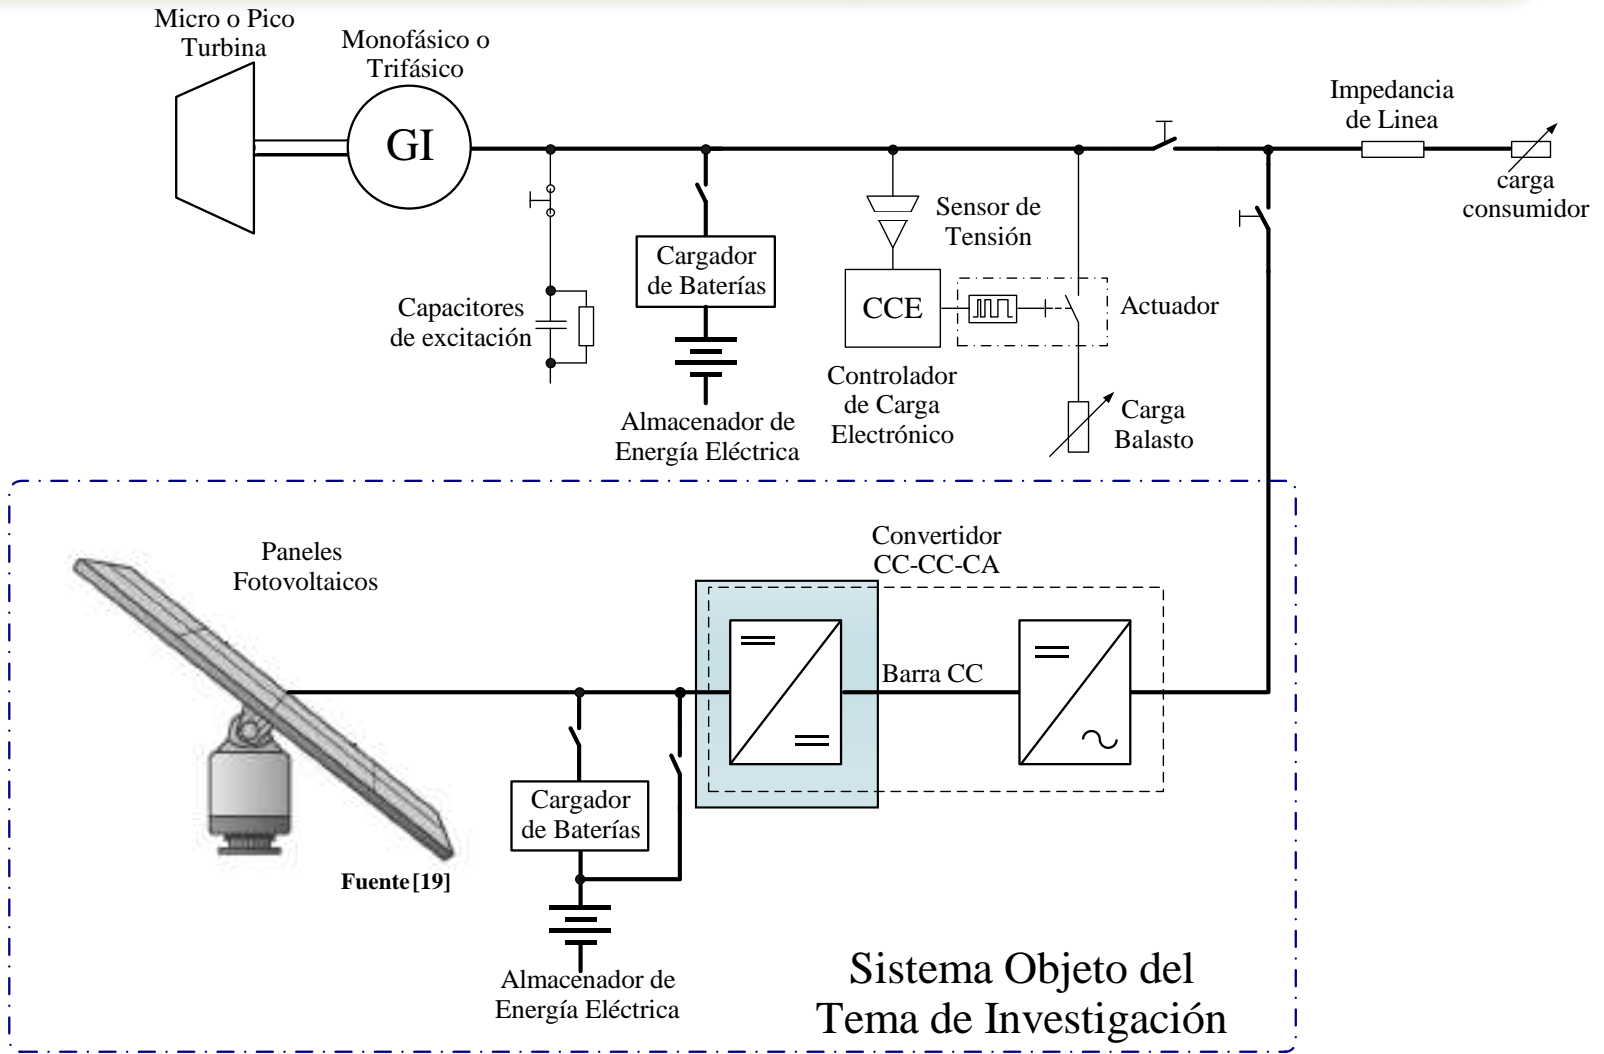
Micro o Pico Turbina

Monofásico o Trifásico

GI

Impedancia de Linea

carga consumidor

Sensor de Tensión

Cargador de Baterías

CCE

Actuador

Capacitores de excitación

Controlador de Carga Electrónico

Carga Balasto

Almacenador de Energía Eléctrica

Convertidor CC-CC-CA

Paneles Fotovoltaicos

Barra CC

Cargador de Baterías

Fuente [19]

Almacenador de Energía Eléctrica

Sistema Objeto del Tema de Investigación